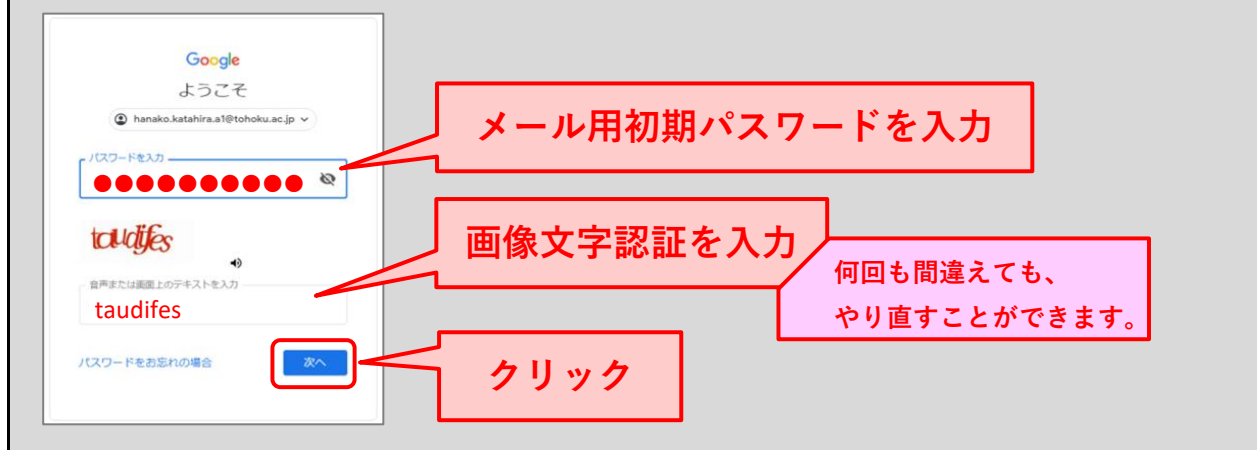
Google
ようこそ
hanako.katahira.a1@tohoku.ac.jp

パスワードを入力
●●●●●●●●●●●

taudifes

音声または画面上のテキストを入力
taudifes

パスワードをお忘れの場合

次へ

メール用初期パスワードを入力

画像文字認証を入力

何回も間違えても、
やり直すことができます。

クリック